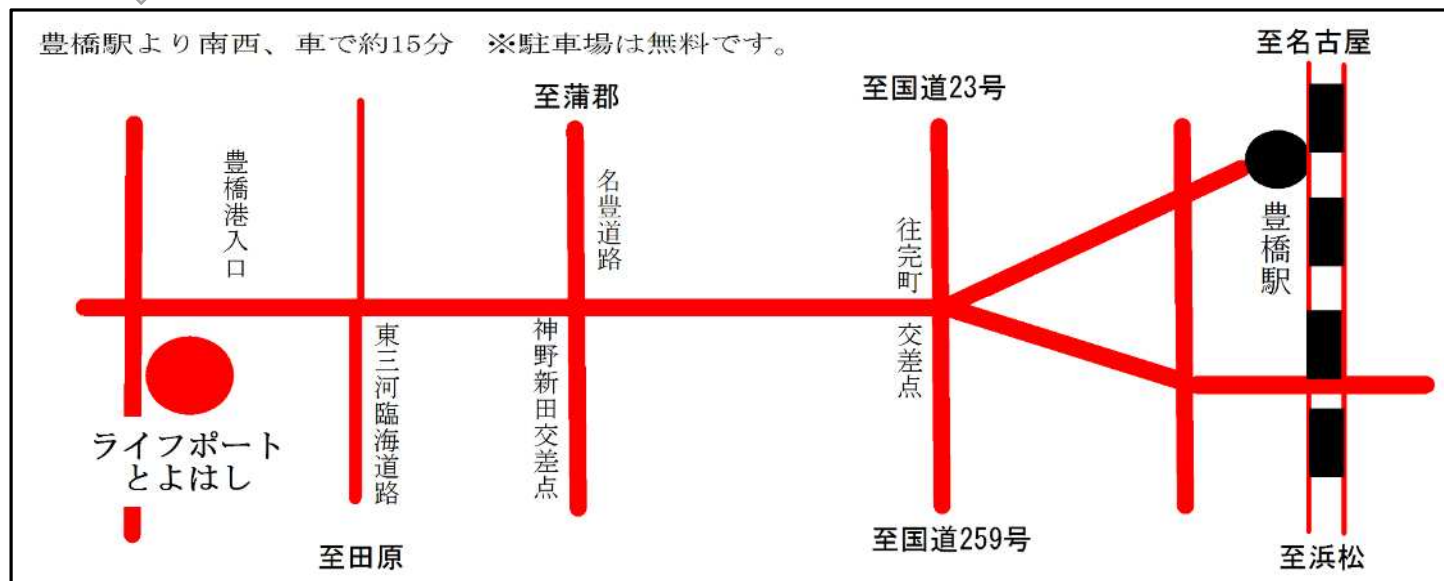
豊橋駅より南西、車で約15分　※駐車場は無料です。

至名古屋

至蒲郡

至国道23号

豊橋港入口

名豊道路

往完町

豊橋駅

東三河臨海道路

神野新田交差点

交差点

ライフポートとよはし

至田原

至国道259号

至浜松